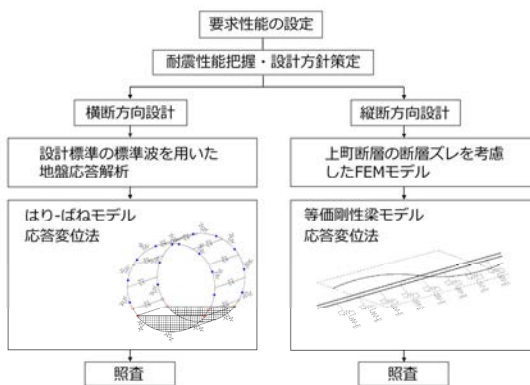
要求性能の設定

耐震性能把握・設計方針策定

横断方向設計

設計標準の標準波を用いた地盤応答解析

はり-ばねモデル
応答変位法

照査

縦断方向設計

上町断層の断層ズレを考慮したFEMモデル

等価剛性梁モデル
応答変位法

照査